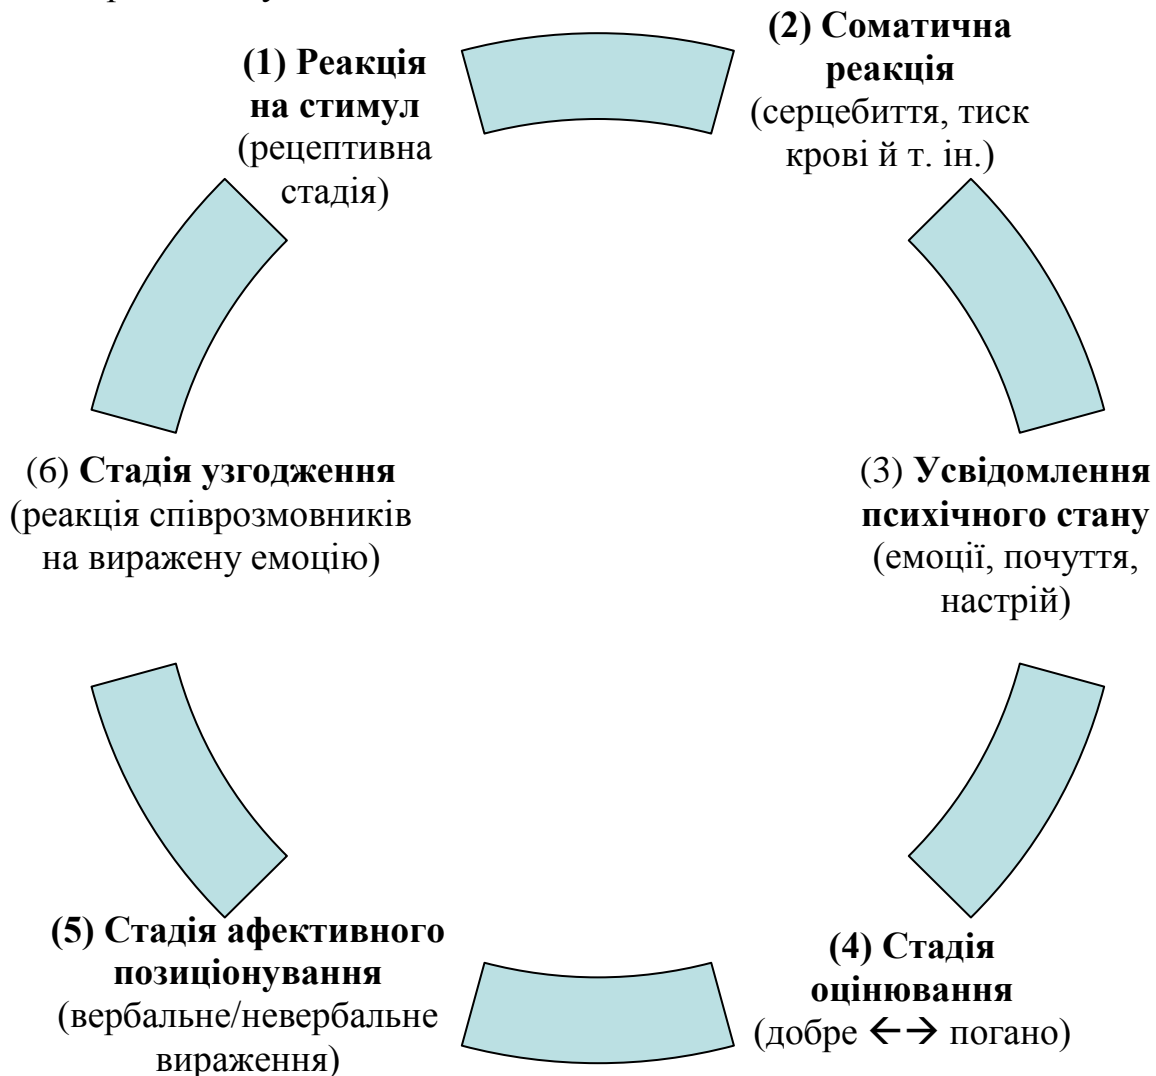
(1) Реакція на стимул (рецептивна стадія)

(2) Соматична реакція (серцебиття, тиск крові й т. ін.)

(6) Стадія узгодження (реакція співрозмовників на виражену емоцію)

(3) Усвідомлення психічного стану (емоції, почуття, настрій)

(5) Стадія афективного позиціонування (вербальне/невербальне вираження)

(4) Стадія оцінювання (добре ←→ погано)